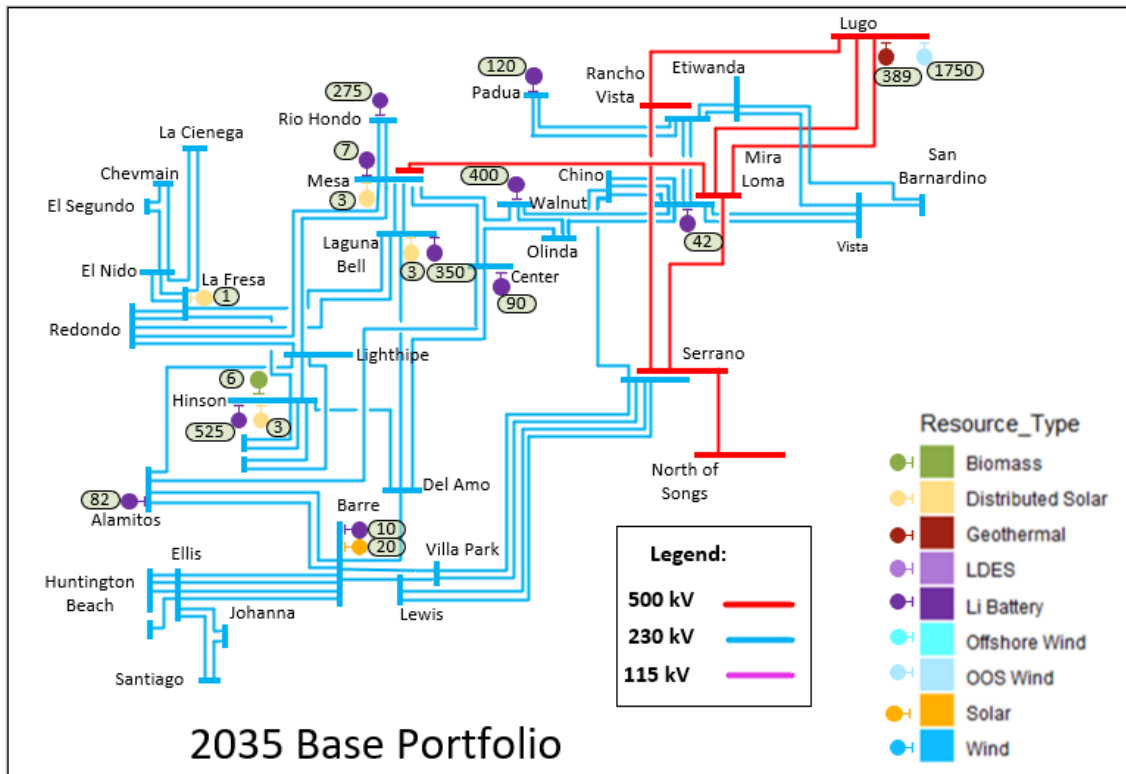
Lugo
389
1750
120
Padua
Rancho Vista
Etiwanda
275
Rio Hondo
La Cienega
7
Mesa
3
Chevmain
El Segundo
400
Chino
Walnut
Mira Loma
San Barnardino
42
Vista
Laguna Bell
3
350
Olinda
Center
90
El Nido
La Fresa
1
Redondo
Lighthipe
Serrano
6
Hinson
525
3
North of Songs
82
Alamitos
Del Amo
Barre
10
20
Villa Park
Ellis
Huntington Beach
Johanna
Lewis
Santiago
Legend:
500 kV
230 kV
115 kV
Resource_Type
Biomass
Distributed Solar
Geothermal
LDES
Li Battery
Offshore Wind
OOS Wind
Solar
Wind
2035 Base Portfolio